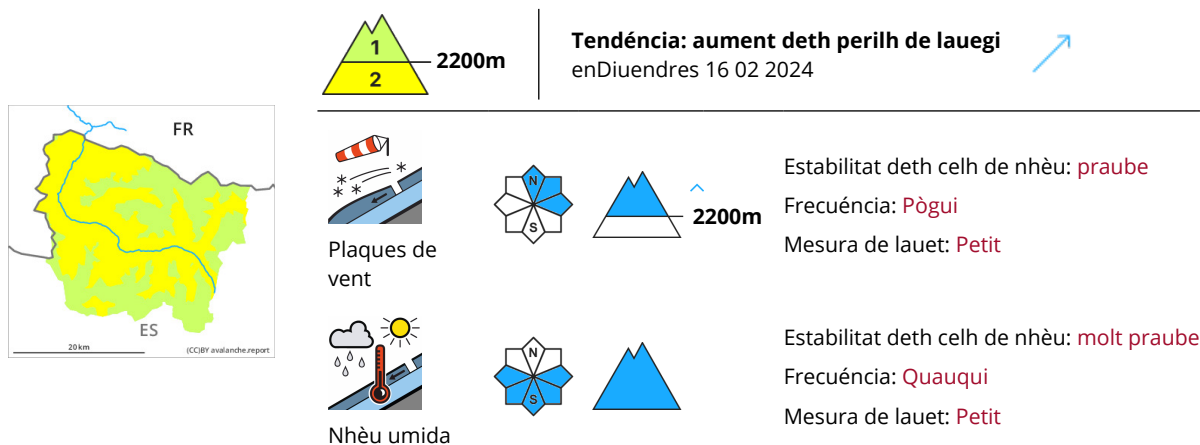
FR

ES

20 km

(CC)BY avalanche.report

1

2

2200m

**Tendéncia: aument deth perilh de lauegi**

enDiuendres 16 02 2024

Plaques de vent

N

S

2200m

Estabilitat deth celh de nhèu: praube

Frecuéncia: Pògui

Mesura de lauet: Petit

Nhèu umida

N

S

Estabilitat deth celh de nhèu: molt praube

Frecuéncia: Quauqui

Mesura de lauet: Petit